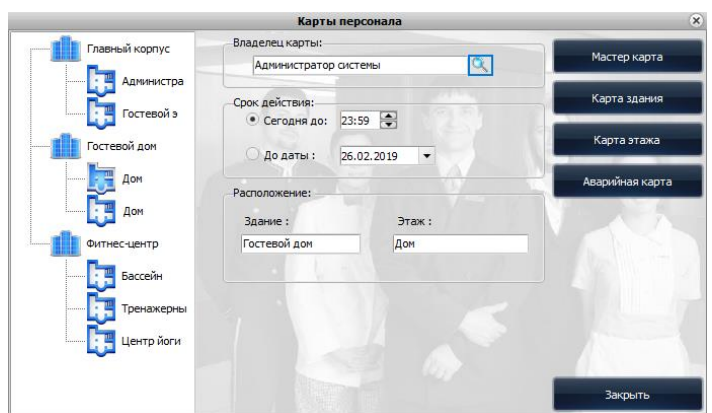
Карты персонала

Главный корпус
Администра
Гостевой э
Гостевой дом
Дом
Дом
Фитнес-центр
Бассейн
Тренажерны
Центр йоги

Владелец карты:
Администратор системы

Срок действия:
Сегодня до: 23:59
До даты : 26.02.2019

Расположение:
Здание :
Гостевой дом
Этаж :
Дом

Мастер карта
Карта здания
Карта этажа
Аварийная карта
Закрыть